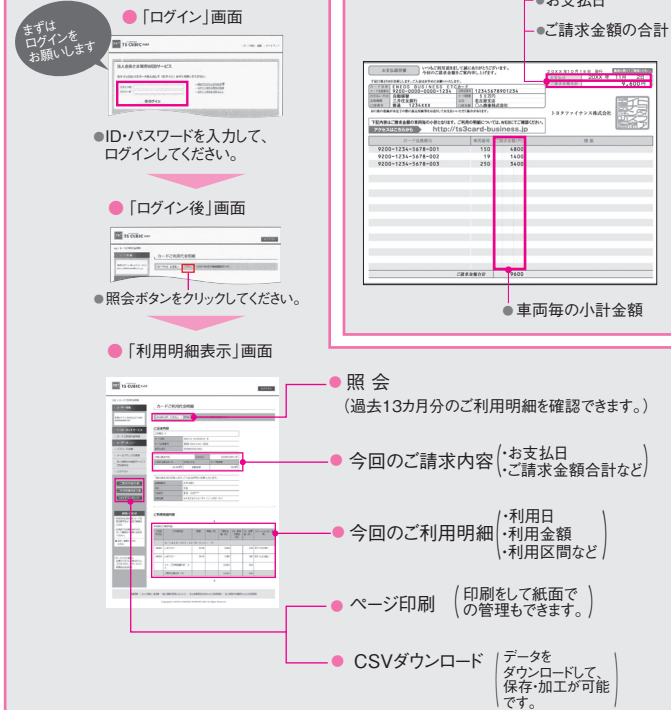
まずは ログインを お願いします

●「ログイン」画面

TS CUBIC CARD

法人会員さま業務明細照会サービス

ログイン

●ID・パスワードを入力して、ログインしてください。

●「ログイン後」画面

TS CUBIC CARD

カードご利用代金明細

●照会ボタンをクリックしてください。

●「利用明細表示」画面

TS CUBIC CARD

カードご利用代金明細

●お支払日

●ご請求金額の合計

ENEOS BUSINESS ETCカード

9200-0000-0000-1234

1234567890123

トヨタファイナンス株式会社

下記内容にご不明な点がございましたらWEB明細をご確認ください。

アクセスはこちらから http://ts3card-business.jp

| | | |
|---|---|---|
| 9200-1234-5678-001 | 150 | 4800 |
| 9200-1234-5678-002 | 19 | 1400 |
| 9200-1234-5678-003 | 250 | 3400 |

9600

●車両毎の小計金額

●照 会
(過去13カ月分のご利用明細を確認できます。)

●今回のご請求内容 (・お支払日 ・ご請求金額合計など)

●今回のご利用明細 (・利用日 ・利用金額 ・利用区間など)

●ページ印刷 (印刷をして紙面での管理もできます。)

●CSVダウンロード (データをダウンロードして、保存・加工が可能です。)